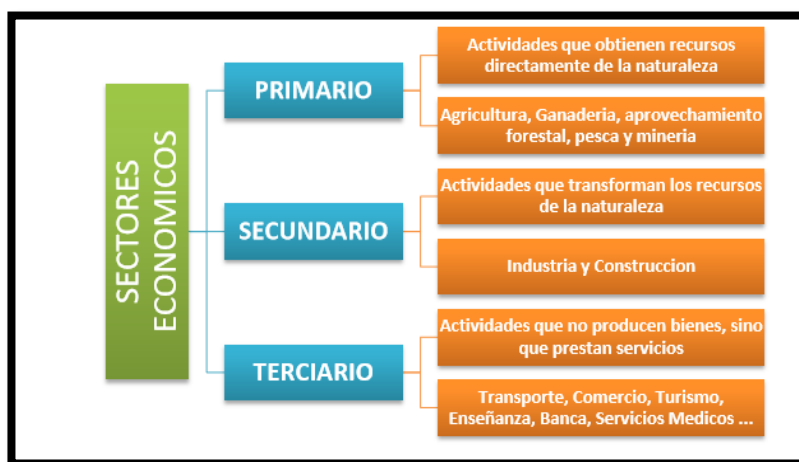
SECTORES ECONOMICOS

PRIMARIO

Actividades que obtienen recursos directamente de la naturaleza

Agricultura, Ganaderia, aprovechamiento forestal, pesca y mineria

SECUNDARIO

Actividades que transforman los recursos de la naturaleza

Industria y Construccion

TERCIARIO

Actividades que no producen bienes, sino que prestan servicios

Transporte, Comercio, Turismo, Enseñanza, Banca, Servicios Medicos ...